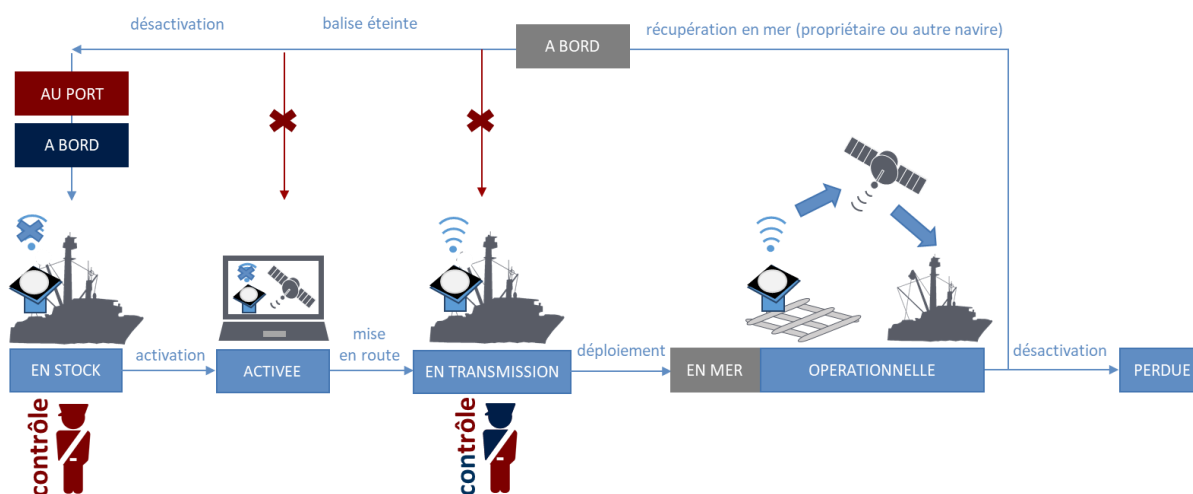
désactivation

balise éteinte

A BORD

récupération en mer (propriétaire ou autre navire)

AU PORT

A BORD

EN STOCK

activation

ACTIVEE

mise en route

EN TRANSMISSION

déploiement

EN MER

OPERATIONNELLE

désactivation

PERDUE

contrôle

contrôle